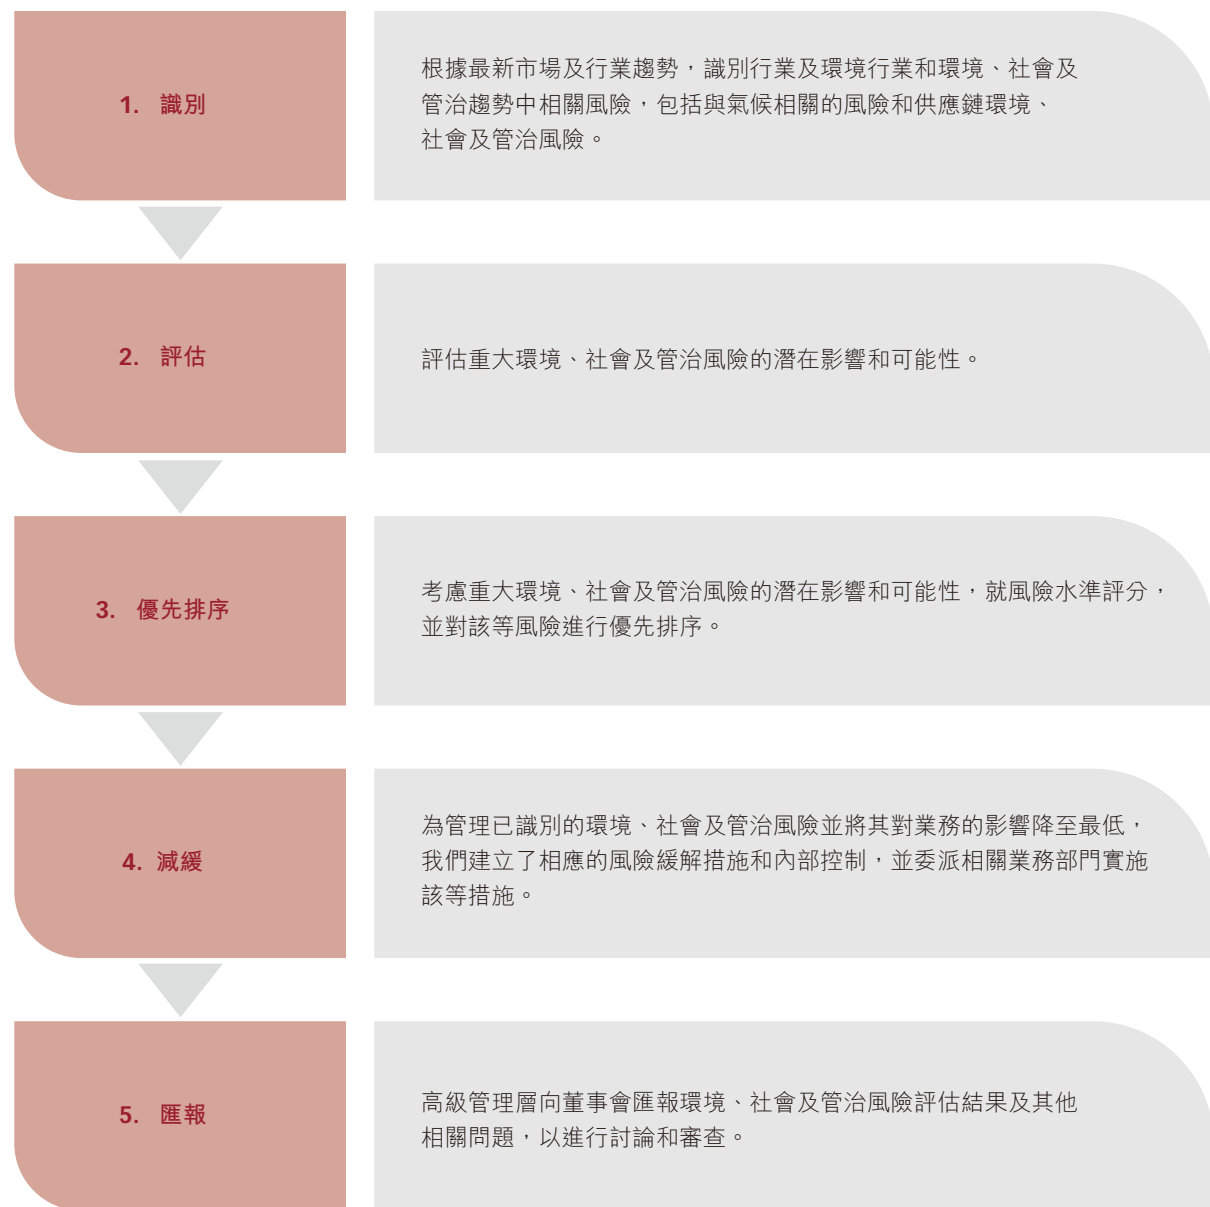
1. 識別

根據最新市場及行業趨勢，識別行業及環境行業和環境、社會及管治趨勢中相關風險，包括與氣候相關的風險和供應鏈環境、社會及管治風險。

2. 評估

評估重大環境、社會及管治風險的潛在影響和可能性。

3. 優先排序

考慮重大環境、社會及管治風險的潛在影響和可能性，就風險水準評分，並對該等風險進行優先排序。

4. 減緩

為管理已識別的環境、社會及管治風險並將其對業務的影響降至最低，我們建立了相應的風險緩解措施和內部控制，並委派相關業務部門實施該等措施。

5. 匯報

高級管理層向董事會匯報環境、社會及管治風險評估結果及其他相關問題，以進行討論和審查。